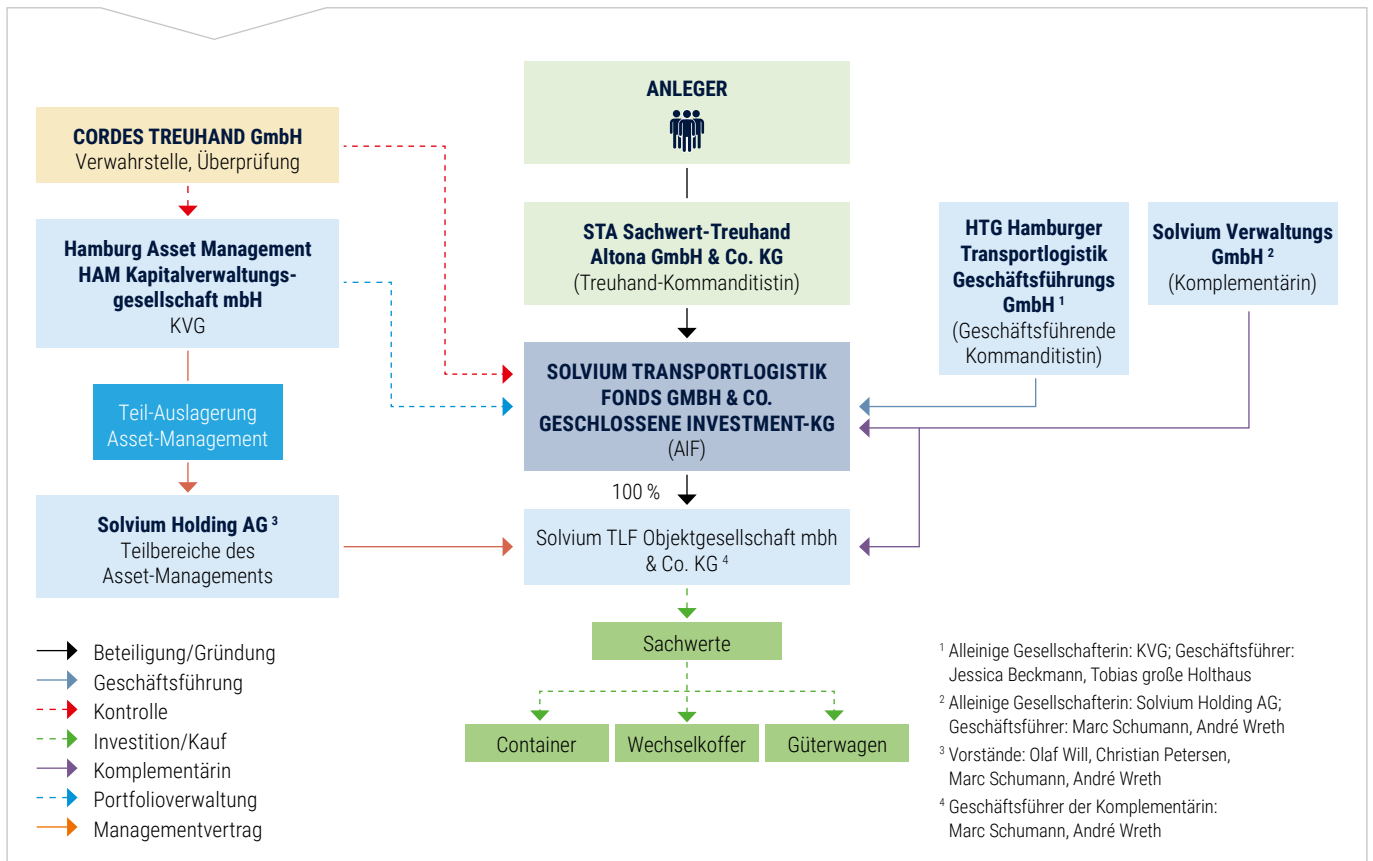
ANLEGER

CORDES TREUHAND GmbH
Verwahrstelle, Überprüfung

STA Sachwert-Treuhand Altona GmbH & Co. KG
(Treuhand-Kommanditistin)

HTG Hamburger Transportlogistik Geschäftsführungs GmbH $^1$
(Geschäftsführende Kommanditistin)

Solvium Verwaltungs GmbH $^2$
(Komplementärin)

Hamburg Asset Management HAM Kapitalverwaltungsgesellschaft mbH
KVG

SOLVIUM TRANSPORTLOGISTIK FONDS GMBH & CO. GESCHLOSSENE INVESTMENT-KG
(AIF)

Teil-Auslagerung Asset-Management

100 %

Solvium Holding AG $^3$
Teilbereiche des Asset-Managements

Solvium TLF Objektgesellschaft mbh & Co. KG $^4$

Sachwerte

Container

Wechselkoffer

Güterwagen

Beteiligung/Gründung
Geschäftsführung
Kontrolle
Investition/Kauf
Komplementärin
Portfolioverwaltung
Managementvertrag

$^1$ Alleinige Gesellschafterin: KVG; Geschäftsführer: Jessica Beckmann, Tobias große Holthaus

$^2$ Alleinige Gesellschafterin: Solvium Holding AG; Geschäftsführer: Marc Schumann, André Wreth

$^3$ Vorstände: Olaf Will, Christian Petersen, Marc Schumann, André Wreth

$^4$ Geschäftsführer der Komplementärin: Marc Schumann, André Wreth